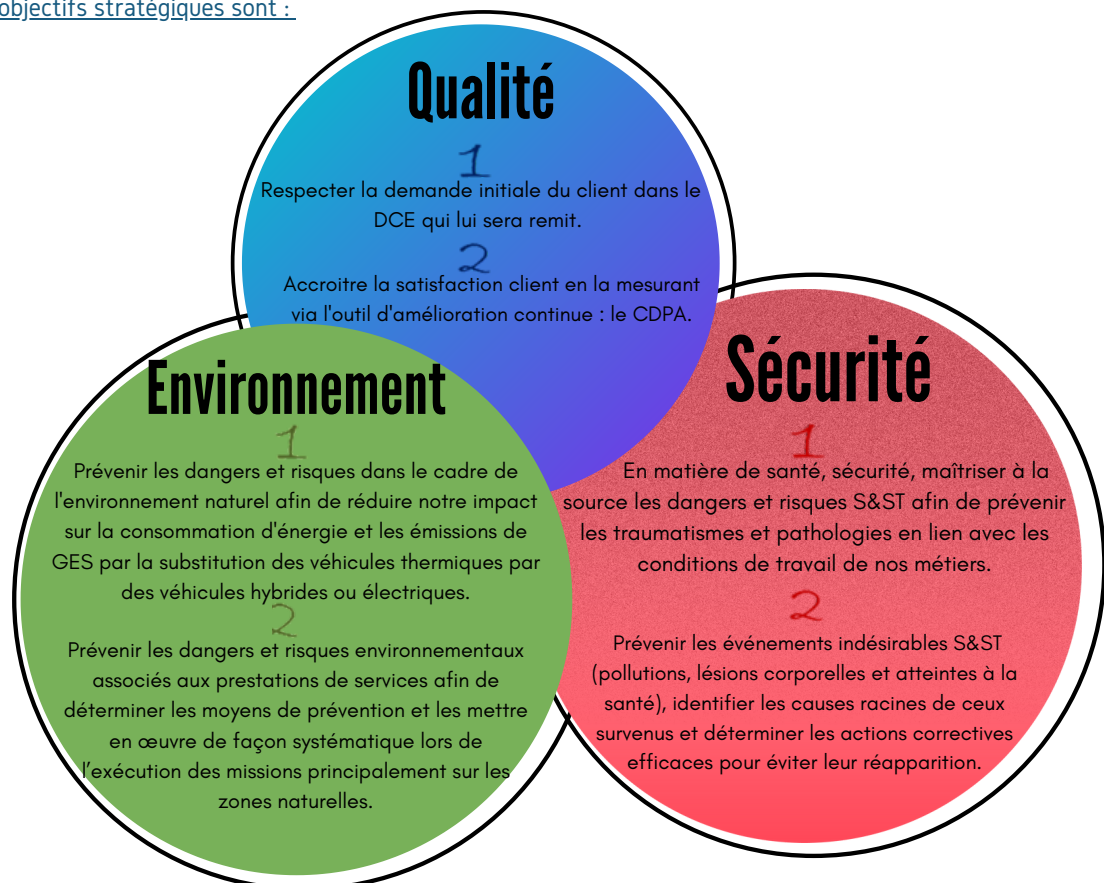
objectifs stratégiques sont :

Qualité

1

Respecter la demande initiale du client dans le DCE qui lui sera remit.

2

Accroitre la satisfaction client en la mesurant via l'outil d'amélioration continue : le CDPA.

Environnement

1

Prévenir les dangers et risques dans le cadre de l'environnement naturel afin de réduire notre impact sur la consommation d'énergie et les émissions de GES par la substitution des véhicules thermiques par des véhicules hybrides ou électriques.

2

Prévenir les dangers et risques environnementaux associés aux prestations de services afin de déterminer les moyens de prévention et les mettre en œuvre de façon systématique lors de l'exécution des missions principalement sur les zones naturelles.

Sécurité

1

En matière de santé, sécurité, maîtriser à la source les dangers et risques S&ST afin de prévenir les traumatismes et pathologies en lien avec les conditions de travail de nos métiers.

2

Prévenir les événements indésirables S&ST (pollutions, lésions corporelles et atteintes à la santé), identifier les causes racines de ceux survenus et déterminer les actions correctives efficaces pour éviter leur réapparition.